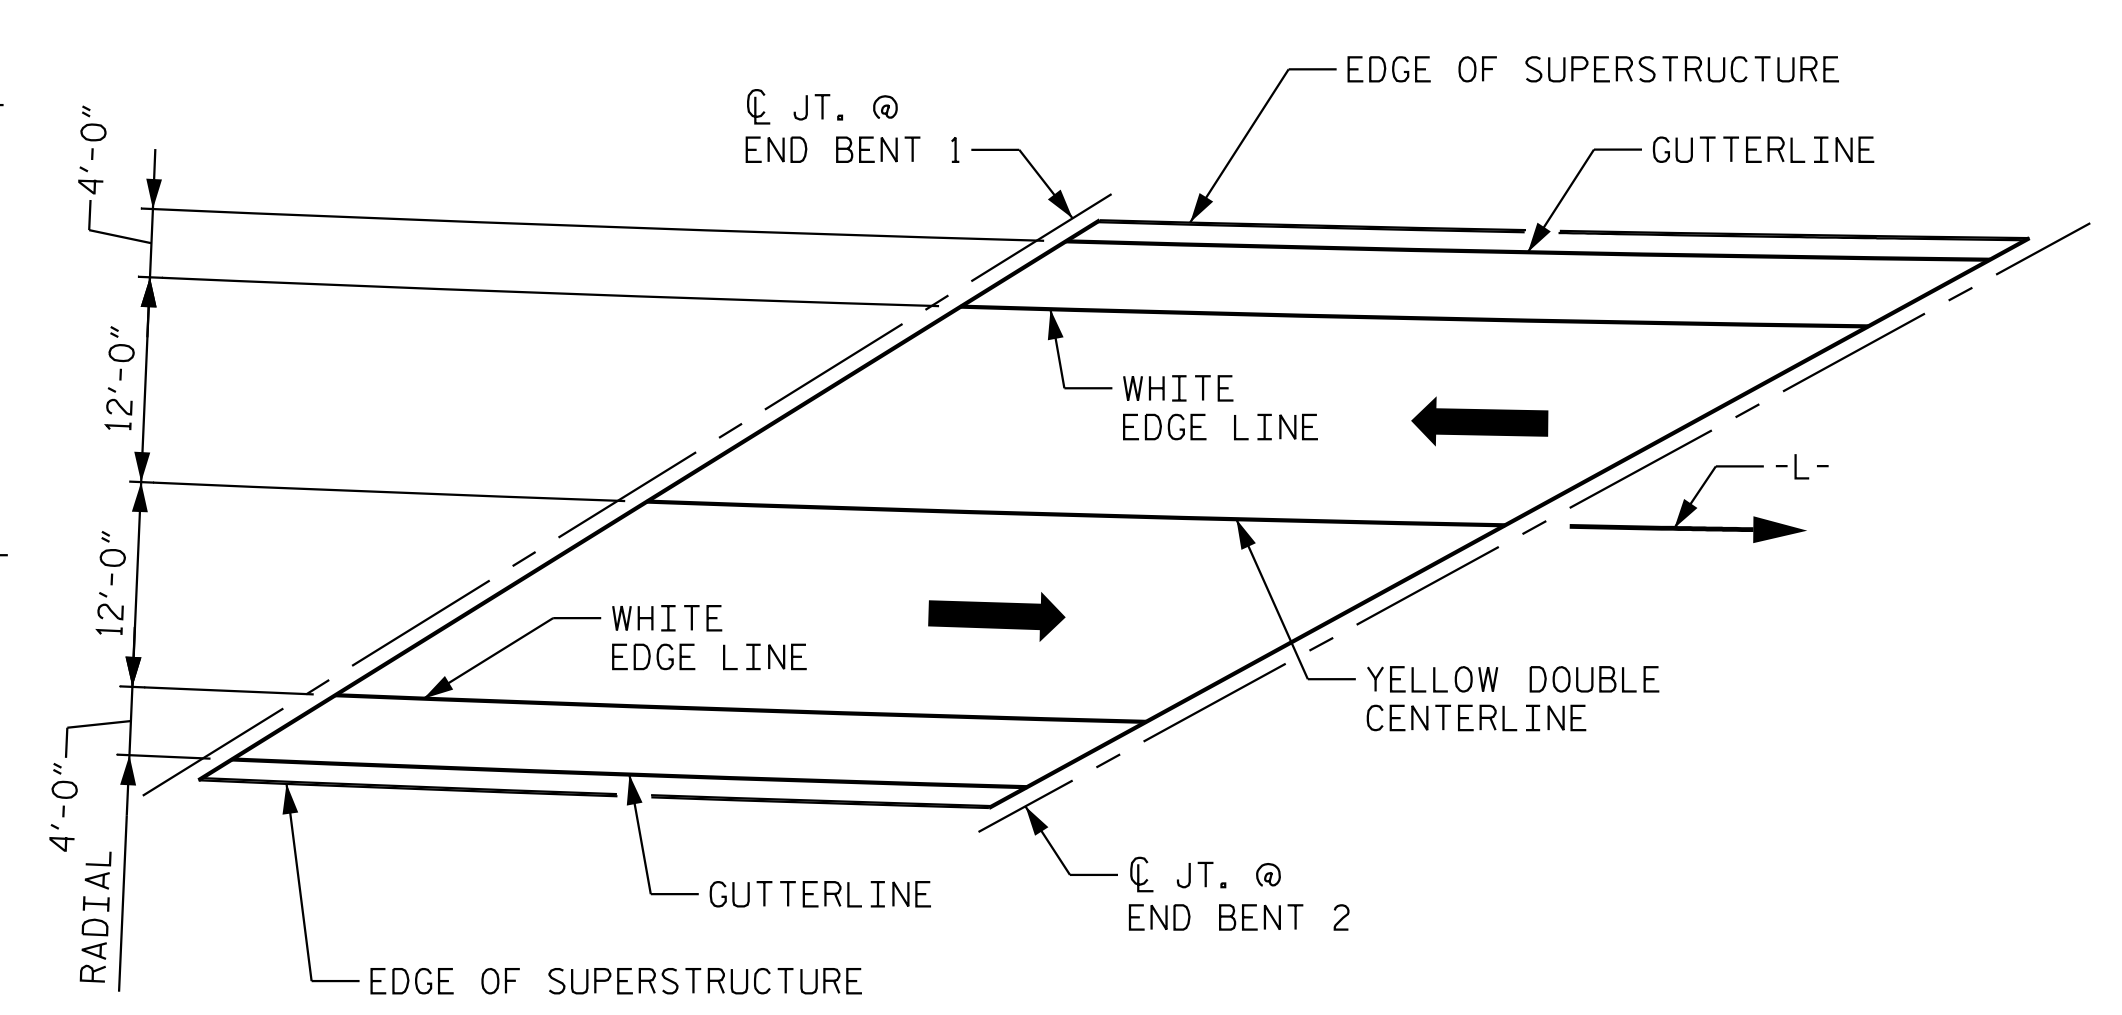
EDGE OF SUPERSTRUCTURE

℄ JT. @
END BENT 1

GUTTERLINE

4'-0"

12'-0"

WHITE
EDGE LINE

-L-

12'-0"

WHITE
EDGE LINE

YELLOW DOUBLE
CENTERLINE

4'-0"

RADIAL

GUTTERLINE

℄ JT. @
END BENT 2

EDGE OF SUPERSTRUCTURE